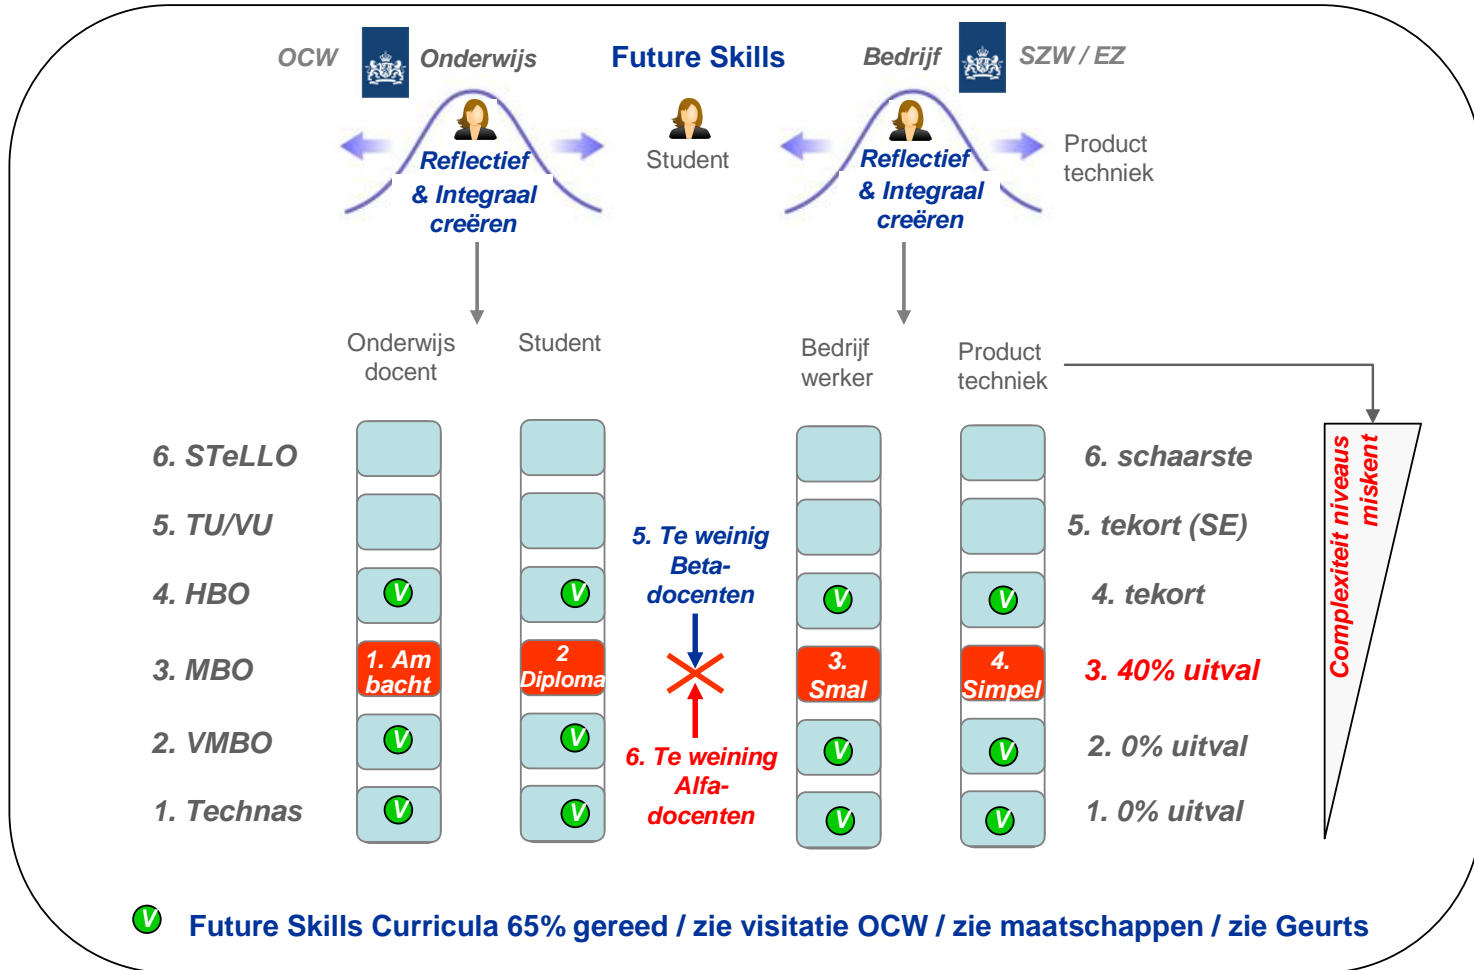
OCW Onderwijs

Future Skills

Bedrijf SZW / EZ

Reflectief & Integraal creëren

Student

Reflectief & Integraal creëren

Product techniek

Onderwijs docent

Student

Bedrijf werker

Product techniek

6. STeLLO

5. TU/VU

4. HBO

3. MBO

2. VMBO

1. Technas

V

1. Am bacht

V

V

V

2 Diploma

V

V

5. Te weinig Beta-docenten

6. Te weining Alfa-docenten

V

3. Smal

V

V

V

4. Simpel

V

V

6. schaarste

5. tekort (SE)

4. tekort

3. 40% uitval

2. 0% uitval

1. 0% uitval

Complexiteit niveaus miskent

V Future Skills Curricula 65% gereed / zie visitatie OCW / zie maatschappen / zie Geurts